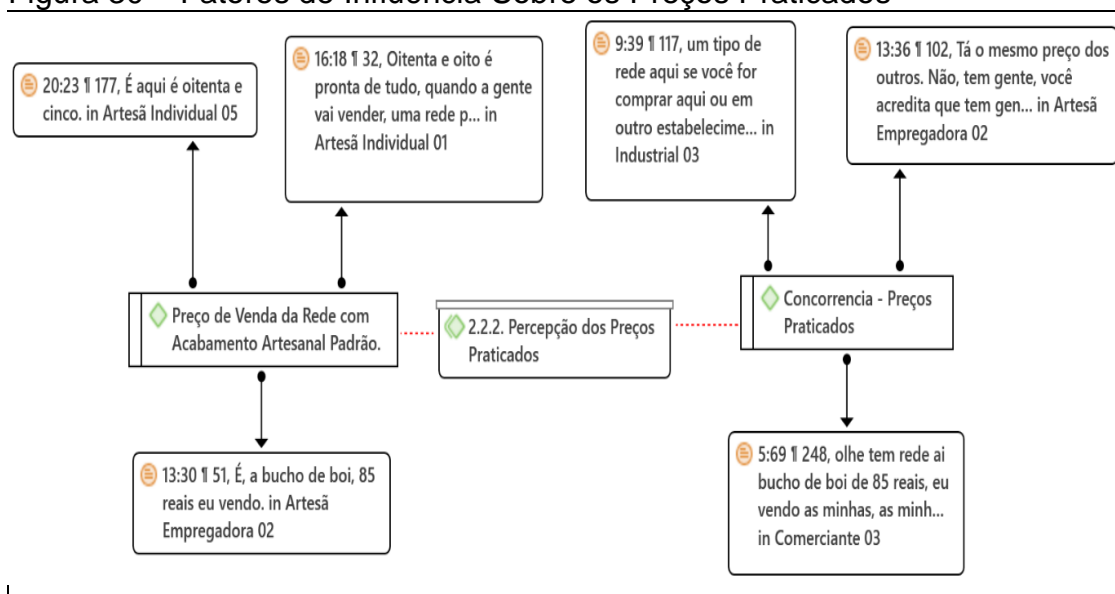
Figura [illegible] – Fatores de Influência Sobre os Preços Praticados

20:23 ¶ 177, É aqui é oitenta e cinco. in Artesã Individual 05

16:18 ¶ 32, Oitenta e oito é pronta de tudo, quando a gente vai vender, uma rede p... in Artesã Individual 01

9:39 ¶ 117, um tipo de rede aqui se você for comprar aqui ou em outro estabelecime... in Industrial 03

13:36 ¶ 102, Tá o mesmo preço dos outros. Não, tem gente, você acredita que tem gen... in Artesã Empregadora 02

Preço de Venda da Rede com Acabamento Artesanal Padrão.

2.2.2. Percepção dos Preços Praticados

Concorrencia - Preços Praticados

13:30 ¶ 51, É, a bucho de boi, 85 reais eu vendo. in Artesã Empregadora 02

5:69 ¶ 248, olhe tem rede ai bucho de boi de 85 reais, eu vendo as minhas, as minh... in Comerciante 03